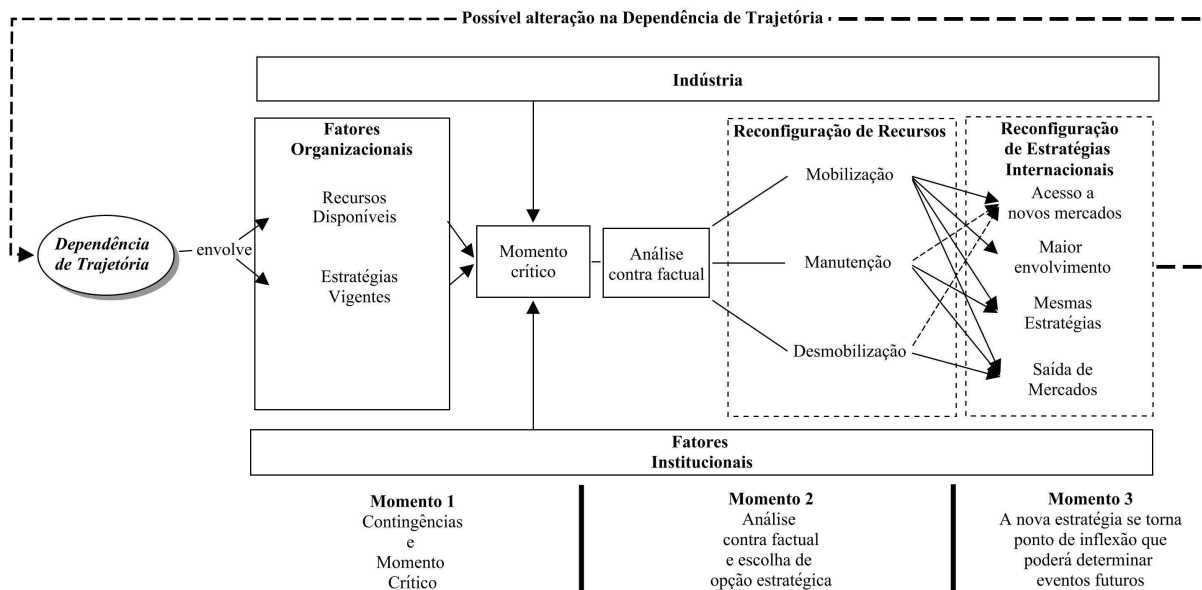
Possível alteração na Dependência de Trajetória

Indústria

Fatores Organizacionais

Recursos Disponíveis

Estratégias Vigentes

Dependência de Trajetória

envolve

Momento crítico

Análise contra factual

Reconfiguração de Recursos

Mobilização

Manutenção

Desmobilização

Reconfiguração de Estratégias Internacionais

Acesso a novos mercados

Maior envolvimento

Mesmas Estratégias

Saída de Mercados

Fatores Institucionais

Momento 1
Contingências e Momento Crítico

Momento 2
Análise contra factual e escolha de opção estratégica

Momento 3
A nova estratégia se torna ponto de inflexão que poderá determinar eventos futuros